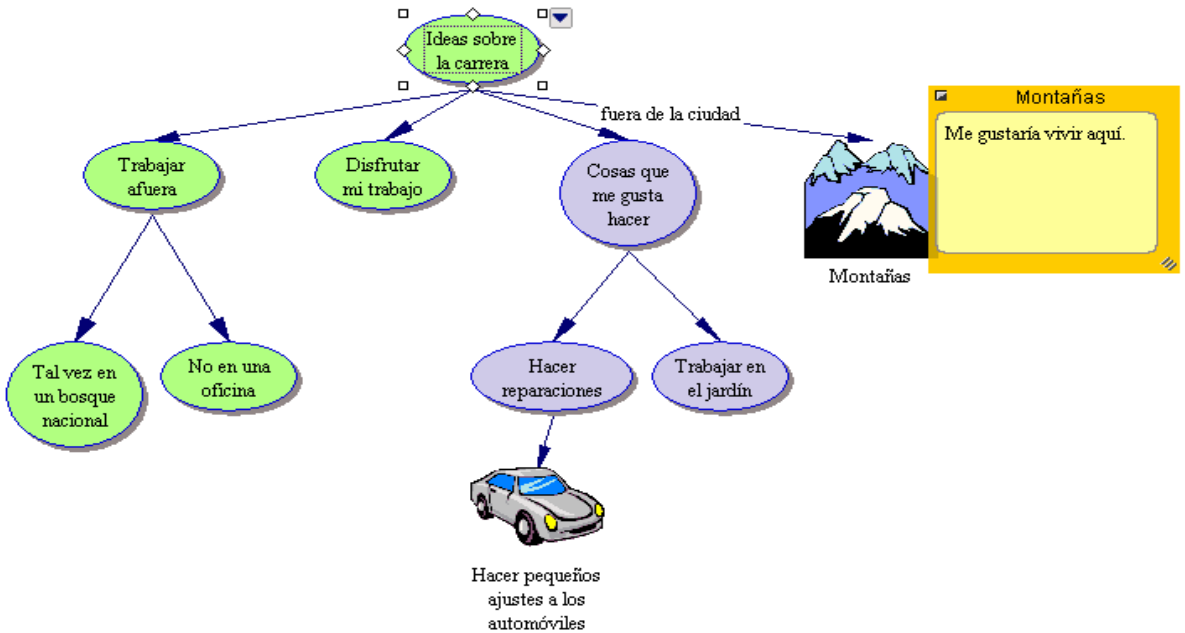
Ideas sobre la carrera

fuera de la ciudad

Montañas

Me gustaría vivir aquí.

Trabajar afuera

Disfrutar mi trabajo

Cosas que me gusta hacer

Montañas

Tal vez en un bosque nacional

No en una oficina

Hacer reparaciones

Trabajar en el jardín

Hacer pequeños ajustes a los automóviles